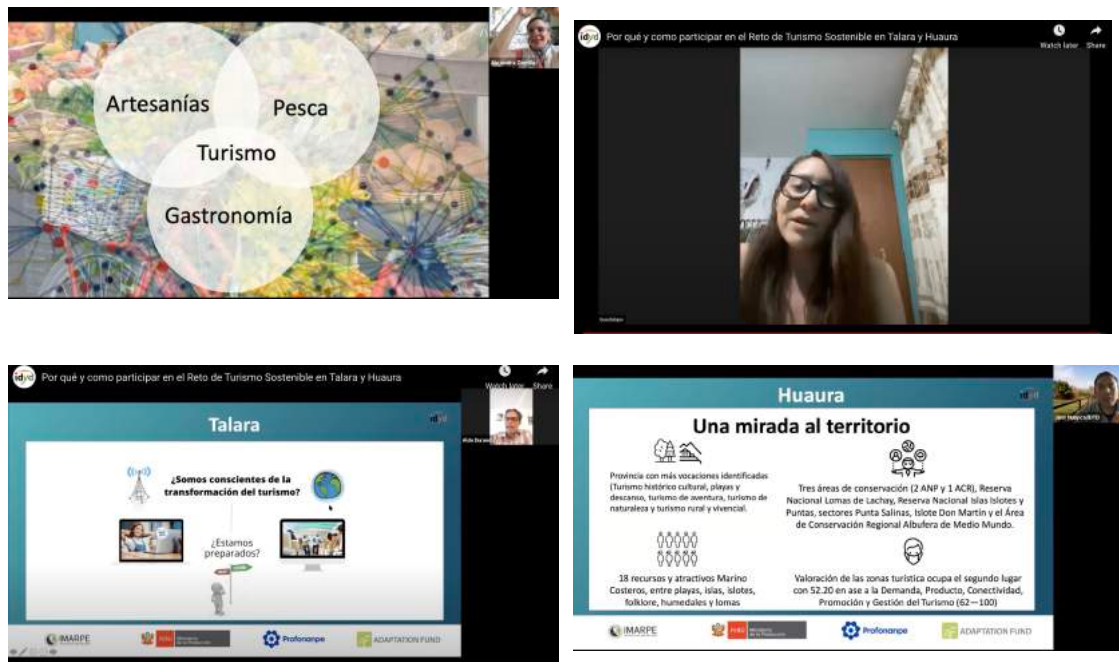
Artesanías
Pesca
Turismo
Gastronomía

Por qué y como participar en el Reto de Turismo Sostenible en Talara y Huaura
Watch later
Share

Por qué y como participar en el Reto de Turismo Sostenible en Talara y Huaura
Watch later
Share
Talara
¿Somos conscientes de la transformación del turismo?
¿Estamos preparados?
IMARPE
Profonanpe
ADAPTATION FUND

Huaura
Una mirada al territorio
Provincia con más vocaciones identificadas (Turismo histórico cultural, playas y descanso, turismo de aventura, turismo de naturaleza y turismo rural y vivencial.
Tres áreas de conservación (2 ANP y 1 ACR), Reserva Nacional Lomas de Lachay, Reserva Nacional Islas Islotes y Puntas, sectores Punta Salinas, Islote Don Martín y el Área de Conservación Regional Albufera de Medio Mundo.
18 recursos y atractivos Marino Costeros, entre playas, islas, islotes, folklore, humedales y lomas
Valoración de las zonas turistica ocupa el segundo lugar con 52.20 en ase a la Demanda, Producto, Conectividad, Promoción y Gestión del Turismo (62—100)
IMARPE
Profonanpe
ADAPTATION FUND